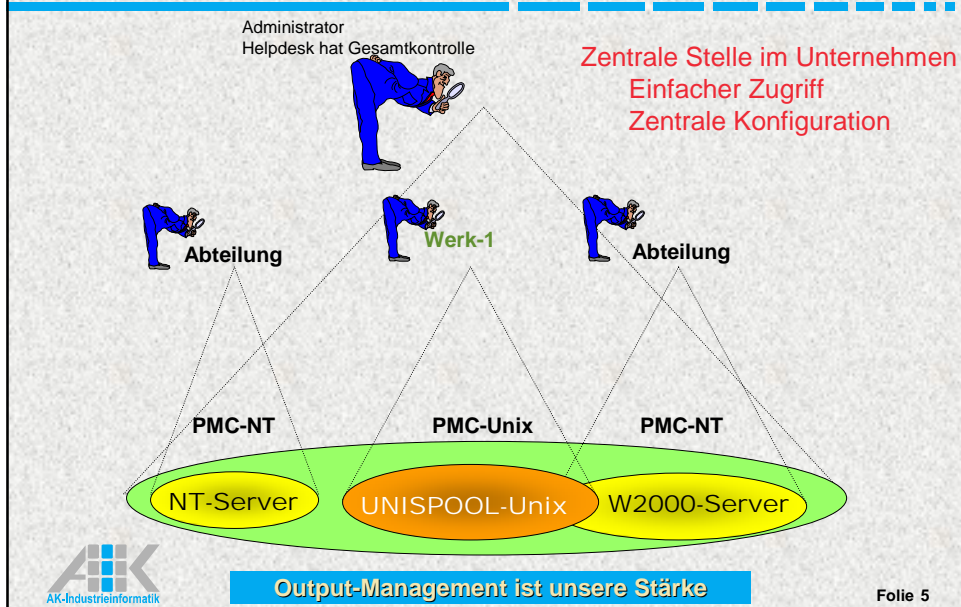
Administrator
Helpdesk hat Gesamtkontrolle

Zentrale Stelle im Unternehmen
Einfacher Zugriff
Zentrale Konfiguration

Abteilung

Werk-1

Abteilung

PMC-NT

PMC-Unix

PMC-NT

NT-Server

UNISPOOL-Unix

W2000-Server

AK-Industrieinformatik

Output-Management ist unsere Stärke

Folie 5